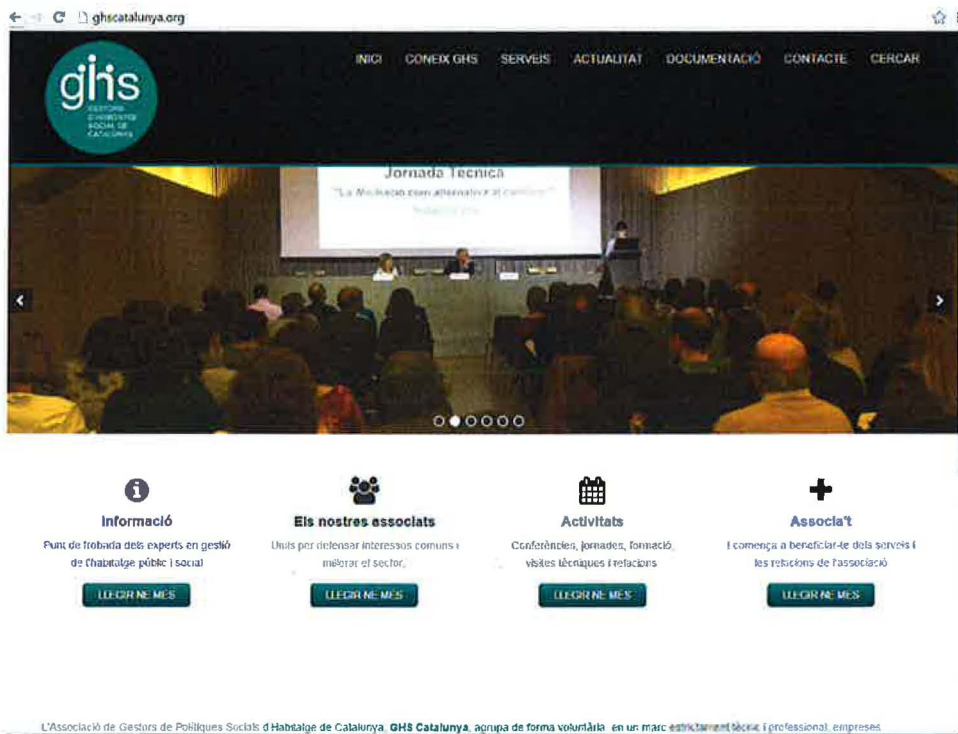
ghscatalunya.org

ghs
GESTORS D'HABITATGE SOCIAL DE CATALUNYA

INICI CONEIX GHS SERVEIS ACTUALITAT DOCUMENTACIÓ CONTACTE CERCAR

Jornada Tècnica
"La Mediació com alternativa al conflicte"
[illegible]

Informació
Punt de trobada dels experts en gestió de l'habitatge públic i social
LLEGIR-NE MÉS

Els nostres associats
Units per defensar interessos comuns i millorar el sector.
LLEGIR-NE MÉS

Activitats
Conferències, jornades, formació, visites tècniques i relacions
LLEGIR-NE MÉS

Associa't
I comença a beneficiar-te dels serveis i les relacions de l'associació
LLEGIR-NE MÉS

L'Associació de Gestors de Polítiques Socials d'Habitatge de Catalunya, GHS Catalunya, agrupa de forma voluntària en un marc estrictament tècnic i professional, empreses